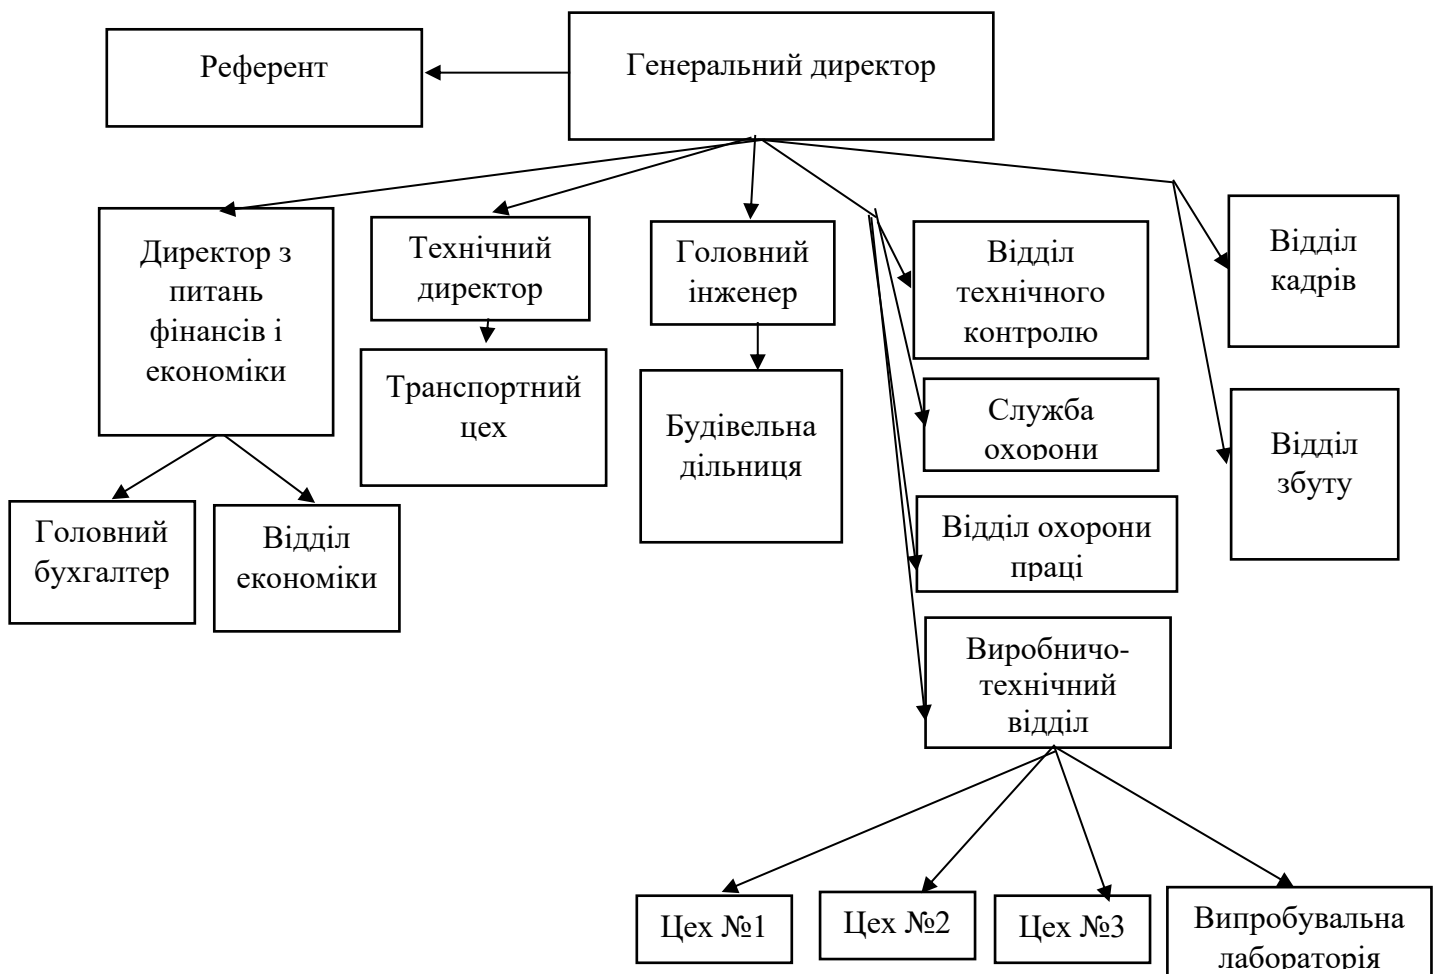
Референт

Генеральний директор

Директор з питань фінансів і економіки

Технічний директор

Головний інженер

Відділ технічного контролю

Відділ кадрів

Транспортний цех

Будівельна дільниця

Служба охорони

Відділ збуту

Головний бухгалтер

Відділ економіки

Відділ охорони праці

Виробничо-технічний відділ

Цех №1

Цех №2

Цех №3

Випробувальна лабораторія